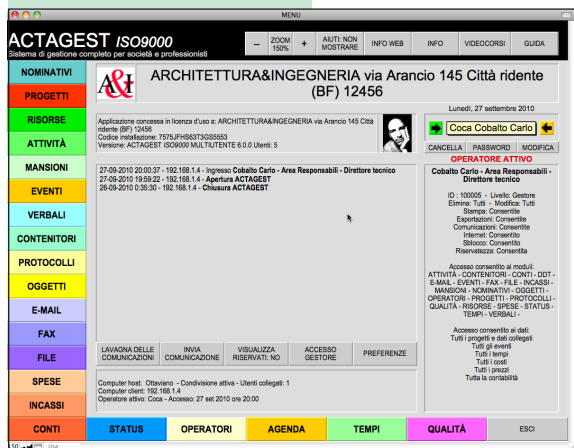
MENU

ACTAGEST ISO9000
Sistema di gestione completo per società e professionisti

- ZOOM 150% +
AIUTI: NON MOSTRARE
INFO WEB
INFO
VIDEOCORSI
GUIDA

NOMINATIVI
PROGETTI
RISORSE
ATTIVITÀ
MANSIONI
EVENTI
VERBALI
CONTENITORI
PROTOCOLLI
OGGETTI
E-MAIL
FAX
FILE
SPESE
INCASSI
CONTI

A&I
ARCHITETTURA&INGEGNERIA via Arancio 145 Città ridente (BF) 12456

Lunedì, 27 settembre 2010

Applicazione concessa in licenza d'uso a: ARCHITETTURA&INGEGNERIA via Arancio 145 Città ridente (BF) 12456
Codice installazione: 7575JFHS63T3GS5553
Versione: ACTAGEST ISO9000 MULTIUTENTE 6.0.0 Utenti: 5

Coca Cobalto Carlo
CANCELLA
PASSWORD
MODIFICA
OPERATORE ATTIVO

27-09-2010 20:00:37 - 192.168.1.4 - Ingresso Cobalto Carlo - Area Responsabili - Direttore tecnico
27-09-2010 19:59:22 - 192.168.1.4 - Apertura ACTAGEST
26-09-2010 0:35:30 - 192.168.1.4 - Chiusura ACTAGEST

Cobalto Carlo - Area Responsabili - Direttore tecnico

ID : 100005 - Livello: Gestore
Elimina: Tutti - Modifica: Tutti
Stampa: Consentite
Esportazioni: Consentite
Comunicazioni: Consentite
Internet: Consentito
Sblocco: Consentito
Riservatezza: Consentita

Accesso consentito ai moduli:
ATTIVITÀ - CONTENITORI - CONTI - DDT - E-MAIL - EVENTI - FAX - FILE - INCASSI - MANSIONI - NOMINATIVI - OGGETTI - OPERATORI - PROGETTI - PROTOCOLLI - QUALITÀ - RISORSE - SPESE - STATUS - TEMPI - VERBALI -

Accesso consentito ai dati:
Tutti i progetti e dati collegati
Tutti gli eventi
Tutti i tempi
Tutti i costi
Tutti i prezzi
Tutta la contabilità

LAVAGNA DELLE COMUNICAZIONI
INVIA COMUNICAZIONE
VISUALIZZA RISERVATI: NO
ACCESSO GESTORE
PREFERENZE

Computer host: Ottaviano - Condivisione attiva - Utenti collegati: 1
Computer client: 192.168.1.4
Operatore attivo: Coca - Accesso: 27 set 2010 ore 20:00

STATUS
OPERATORI
AGENDA
TEMPI
QUALITÀ
ESCI

10 Usa